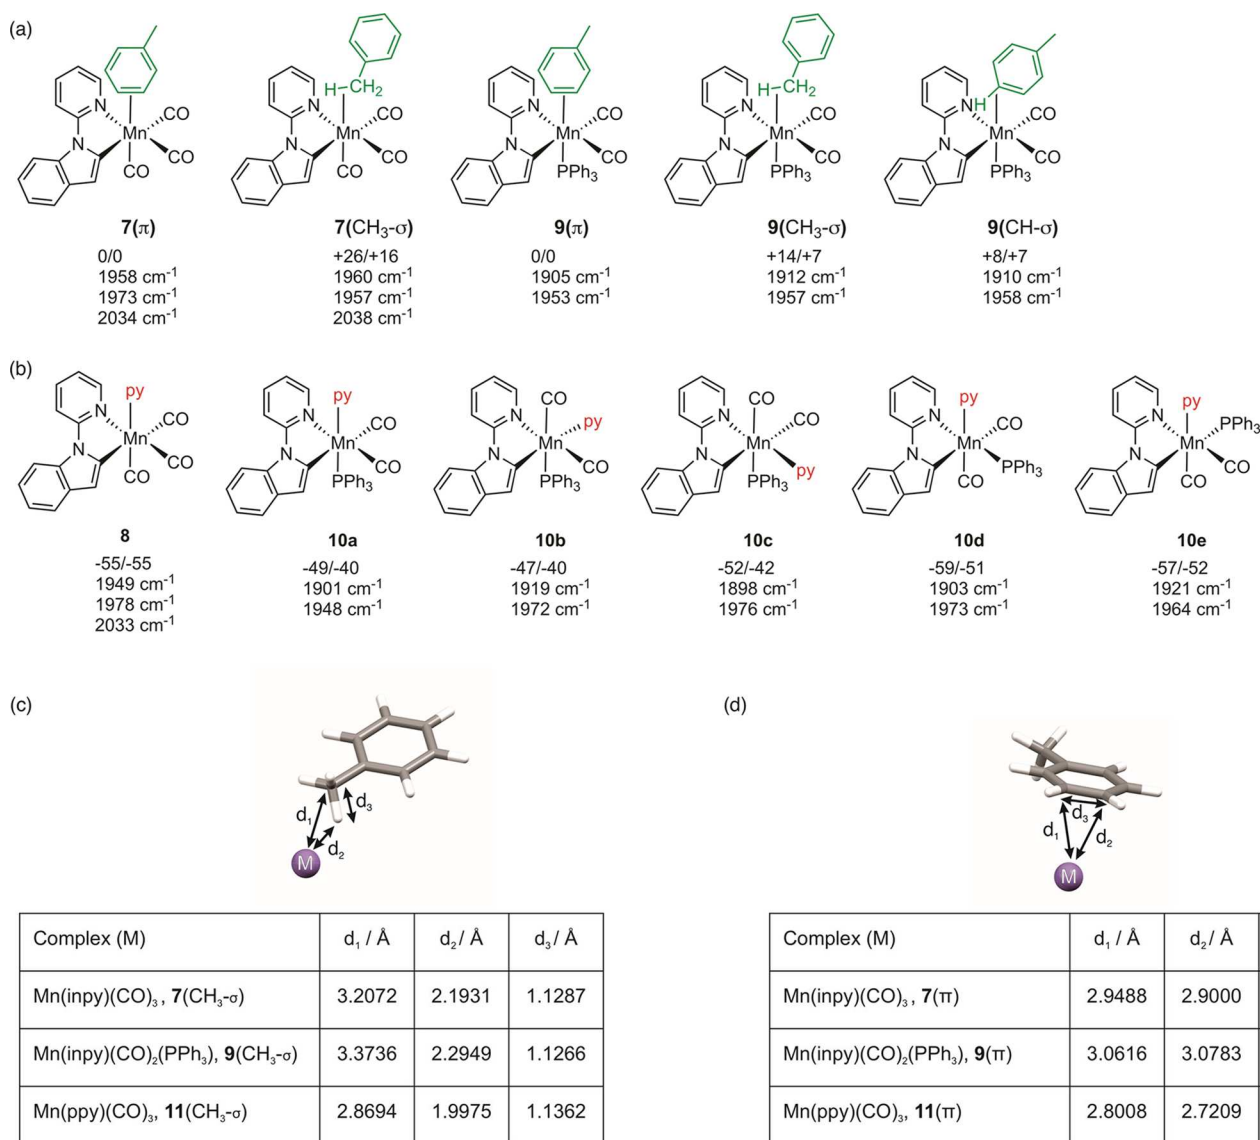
(a)

N Mn CO CO CO

$\mathbf{7}(\pi)$
0/0
1958 cm$^{-1}$
1973 cm$^{-1}$
2034 cm$^{-1}$

H–CH$_2$ N Mn CO CO CO

$\mathbf{7}(CH_3\text{-}\sigma)$
+26/+16
1960 cm$^{-1}$
1957 cm$^{-1}$
2038 cm$^{-1}$

N Mn CO CO PPh$_3$

$\mathbf{9}(\pi)$
0/0
1905 cm$^{-1}$
1953 cm$^{-1}$

H–CH$_2$ N Mn CO CO PPh$_3$

$\mathbf{9}(CH_3\text{-}\sigma)$
+14/+7
1912 cm$^{-1}$
1957 cm$^{-1}$

N H Mn CO CO PPh$_3$

$\mathbf{9}(CH\text{-}\sigma)$
+8/+7
1910 cm$^{-1}$
1958 cm$^{-1}$

(b)

py N Mn CO CO CO

**8**
-55/-55
1949 cm$^{-1}$
1978 cm$^{-1}$
2033 cm$^{-1}$

py N Mn CO CO PPh$_3$

**10a**
-49/-40
1901 cm$^{-1}$
1948 cm$^{-1}$

CO N Mn py CO PPh$_3$

**10b**
-47/-40
1919 cm$^{-1}$
1972 cm$^{-1}$

CO N Mn CO py PPh$_3$

**10c**
-52/-42
1898 cm$^{-1}$
1976 cm$^{-1}$

py N Mn CO PPh$_3$ CO

**10d**
-59/-51
1903 cm$^{-1}$
1973 cm$^{-1}$

py N Mn PPh$_3$ CO CO

**10e**
-57/-52
1921 cm$^{-1}$
1964 cm$^{-1}$

(c)

d$_1$ d$_2$ d$_3$ M

| Complex (M) | d$_1$ / Å | d$_2$ / Å | d$_3$ / Å |
|---|---|---|---|
| Mn(inpy)(CO)$_3$ , **7**(CH$_3$-σ) | 3.2072 | 2.1931 | 1.1287 |
| Mn(inpy)(CO)$_2$(PPh$_3$), **9**(CH$_3$-σ) | 3.3736 | 2.2949 | 1.1266 |
| Mn(ppy)(CO)$_3$, **11**(CH$_3$-σ) | 2.8694 | 1.9975 | 1.1362 |

(d)

d$_1$ d$_3$ d$_2$ M

| Complex (M) | d$_1$ / Å | d$_2$ / Å |
|---|---|---|
| Mn(inpy)(CO)$_3$ , **7**(π) | 2.9488 | 2.9000 |
| Mn(inpy)(CO)$_2$(PPh$_3$), **9**(π) | 3.0616 | 3.0783 |
| Mn(ppy)(CO)$_3$, **11**(π) | 2.8008 | 2.7209 |